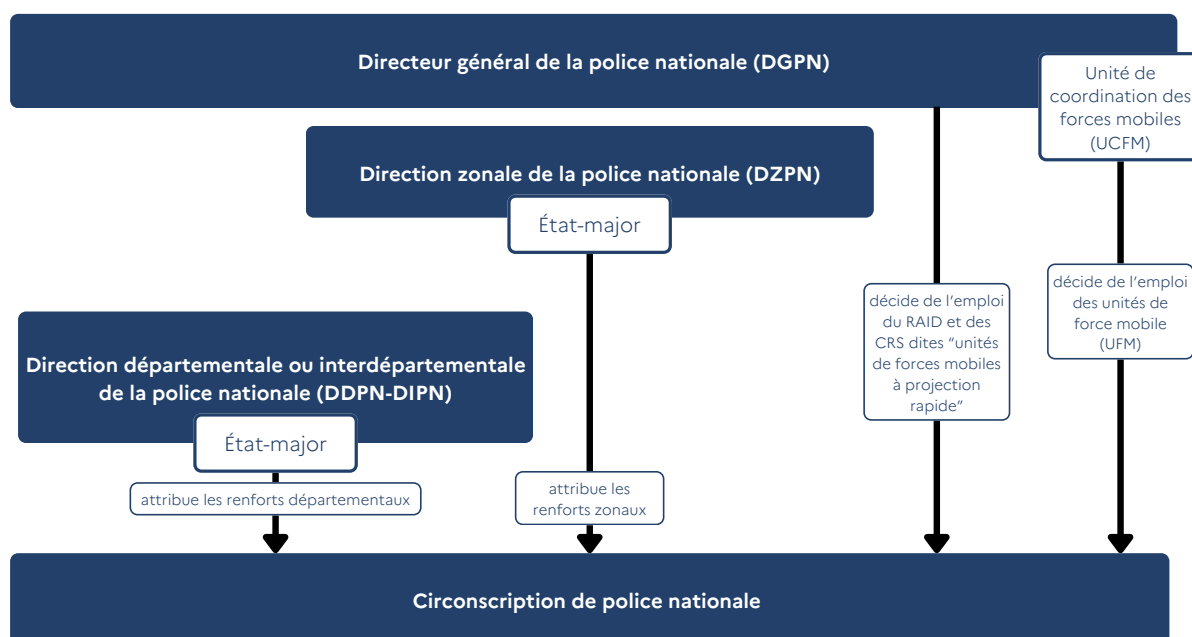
Directeur général de la police nationale (DGPN)

Unité de coordination des forces mobiles (UCFM)

Direction zonale de la police nationale (DZPN)

État-major

décide de l'emploi du RAID et des CRS dites "unités de forces mobiles à projection rapide"

décide de l'emploi des unités de force mobile (UFM)

Direction départementale ou interdépartementale de la police nationale (DDPN-DIPN)

État-major

attribue les renforts départementaux

attribue les renforts zonaux

Circonscription de police nationale